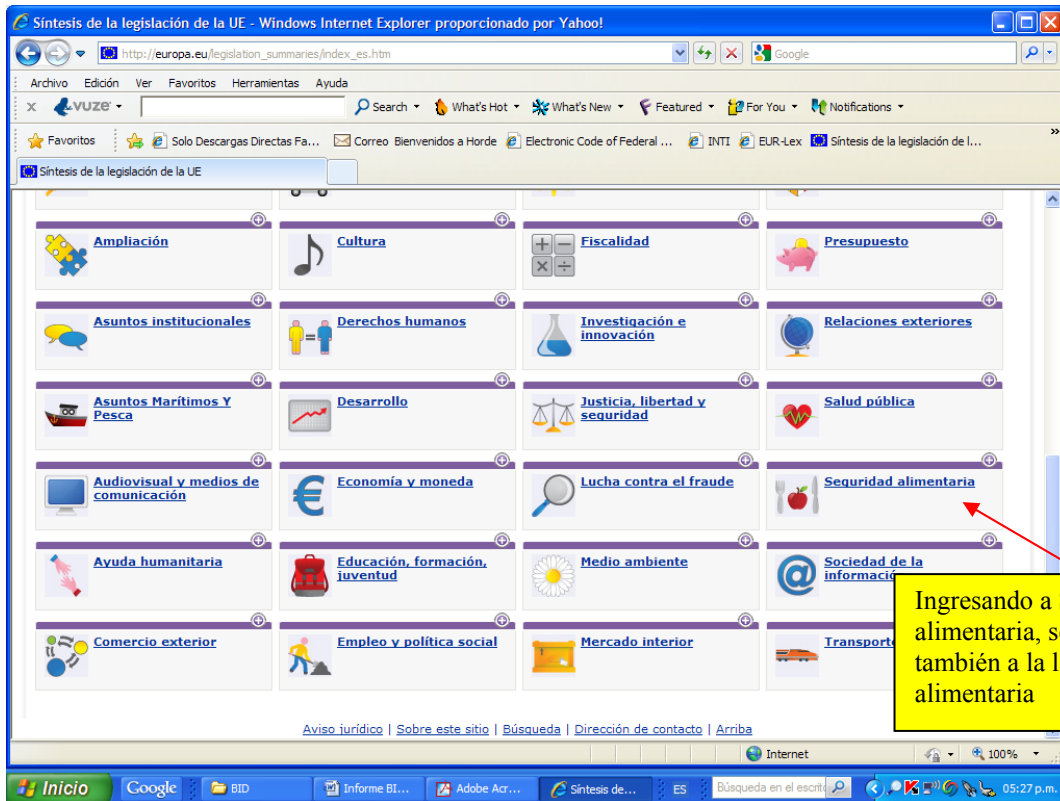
Síntesis de la legislación de la UE - Windows Internet Explorer proporcionado por Yahoo!

http://europa.eu/legislation_summaries/index_es.htm

Google

Archivo Edición Ver Favoritos Herramientas Ayuda

vuze

Search What's Hot What's New Featured For You Notifications

Favoritos | Solo Descargas Directas Fa... | Correo Bienvenidos a Horde | Electronic Code of Federal ... | INTI | EUR-Lex | Síntesis de la legislación de l...

Síntesis de la legislación de la UE

Ampliación

Cultura

Fiscalidad

Presupuesto

Asuntos institucionales

Derechos humanos

Investigación e innovación

Relaciones exteriores

Asuntos Marítimos Y Pesca

Desarrollo

Justicia, libertad y seguridad

Salud pública

Audiovisual y medios de comunicación

Economía y moneda

Lucha contra el fraude

Seguridad alimentaria

Ayuda humanitaria

Educación, formación, juventud

Medio ambiente

Sociedad de la informació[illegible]

Comercio exterior

Empleo y política social

Mercado interior

Transport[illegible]

Ingresando a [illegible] alimentaria, s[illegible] también a la l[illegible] alimentaria

Aviso jurídico | Sobre este sitio | Búsqueda | Dirección de contacto | Arriba

Internet

100%

Inicio | Google | BID | Informe BI... | Adobe Acr... | Síntesis de... | ES | Búsqueda en el escrit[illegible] | 05:27 p.m.